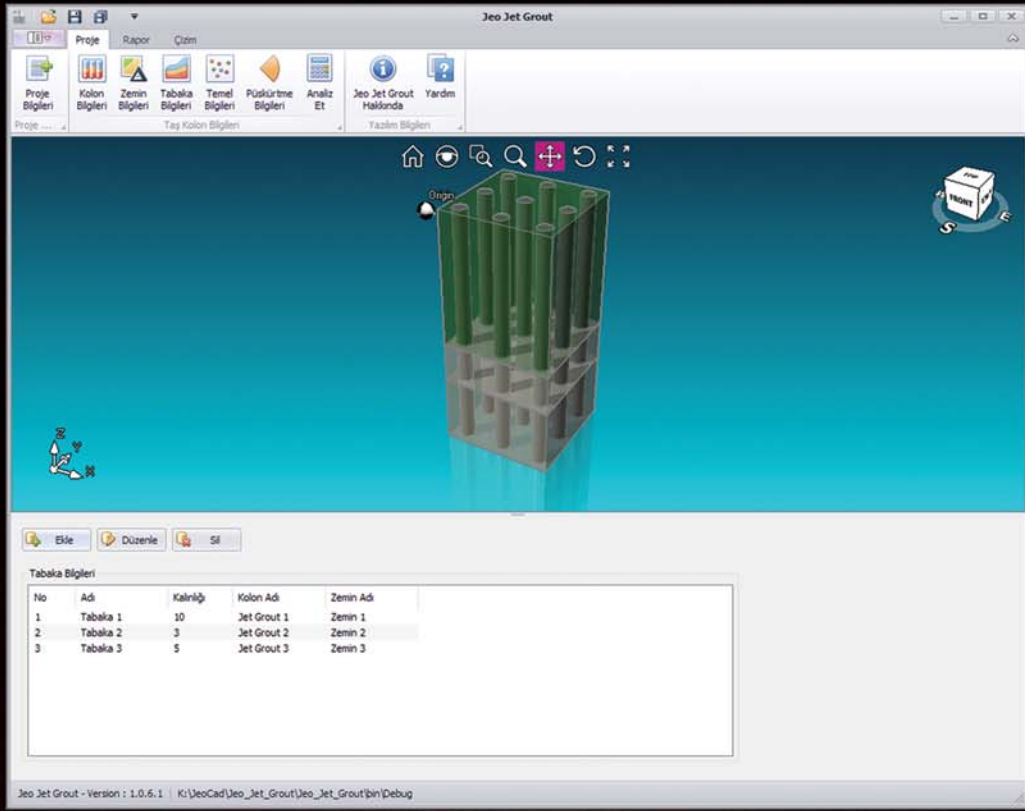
Jeo Jet Grout

Proje Rapor Çizim

Proje Bilgileri

Proje ...

Kolon Bilgileri Zemin Bilgileri Tabaka Bilgileri Temel Bilgileri Püskürtme Bilgileri Analiz Et

Taş Kolon Bilgileri

Jeo Jet Grout Hakkında Yardım

Yazılım Bilgileri

Origin

TOP FRONT S E

Z Y X

Ekle Düzenle Sil

Tabaka Bilgileri

| No | Adı | Kalınlığı | Kolon Adı | Zemin Adı |
|---|---|---|---|---|
| 1 | Tabaka 1 | 10 | Jet Grout 1 | Zemin 1 |
| 2 | Tabaka 2 | 3 | Jet Grout 2 | Zemin 2 |
| 3 | Tabaka 3 | 5 | Jet Grout 3 | Zemin 3 |

Jeo Jet Grout - Version : 1.0.6.1 | K:\JeoCad\Jeo_Jet_Grout\Jeo_Jet_Grout\bin\Debug